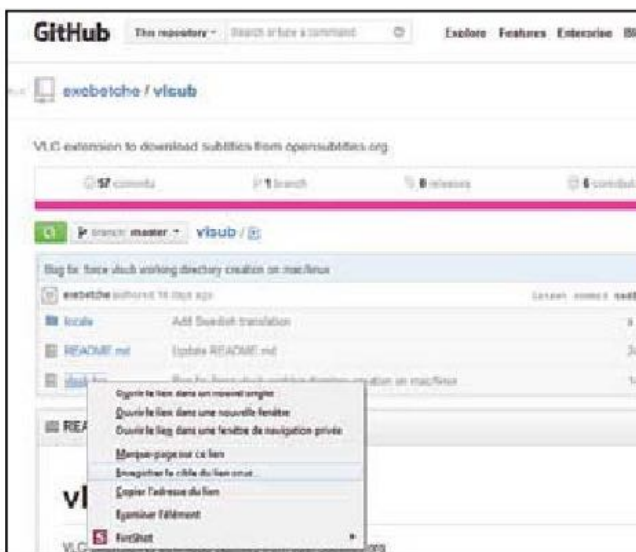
GitHub This repository · Search or type a command Explore Features Enterprise Bl

exebetche / vlsub

VLC extension to download subtitles from opensubtitles.org

57 commits 1 branch 0 releases 6 contributors

branch: master · vlsub / +

Bug fix: force vlsub working directory creation on mac/linux

exebetche authored 16 days ago latest commit

locale Add Swedish translation

README.md Update README.md

vlsub.lua Bug fix: force vlsub working directory creation on mac/linux

Ouvrir le lien dans un nouvel onglet
Ouvrir le lien dans une nouvelle fenêtre
Ouvrir le lien dans une fenêtre de navigation privée
Marque-page sur ce lien
Enregistrer la cible du lien sous...
Copier l'adresse du lien
Examiner l'élément
FireShot

REA

vl

VLC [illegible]